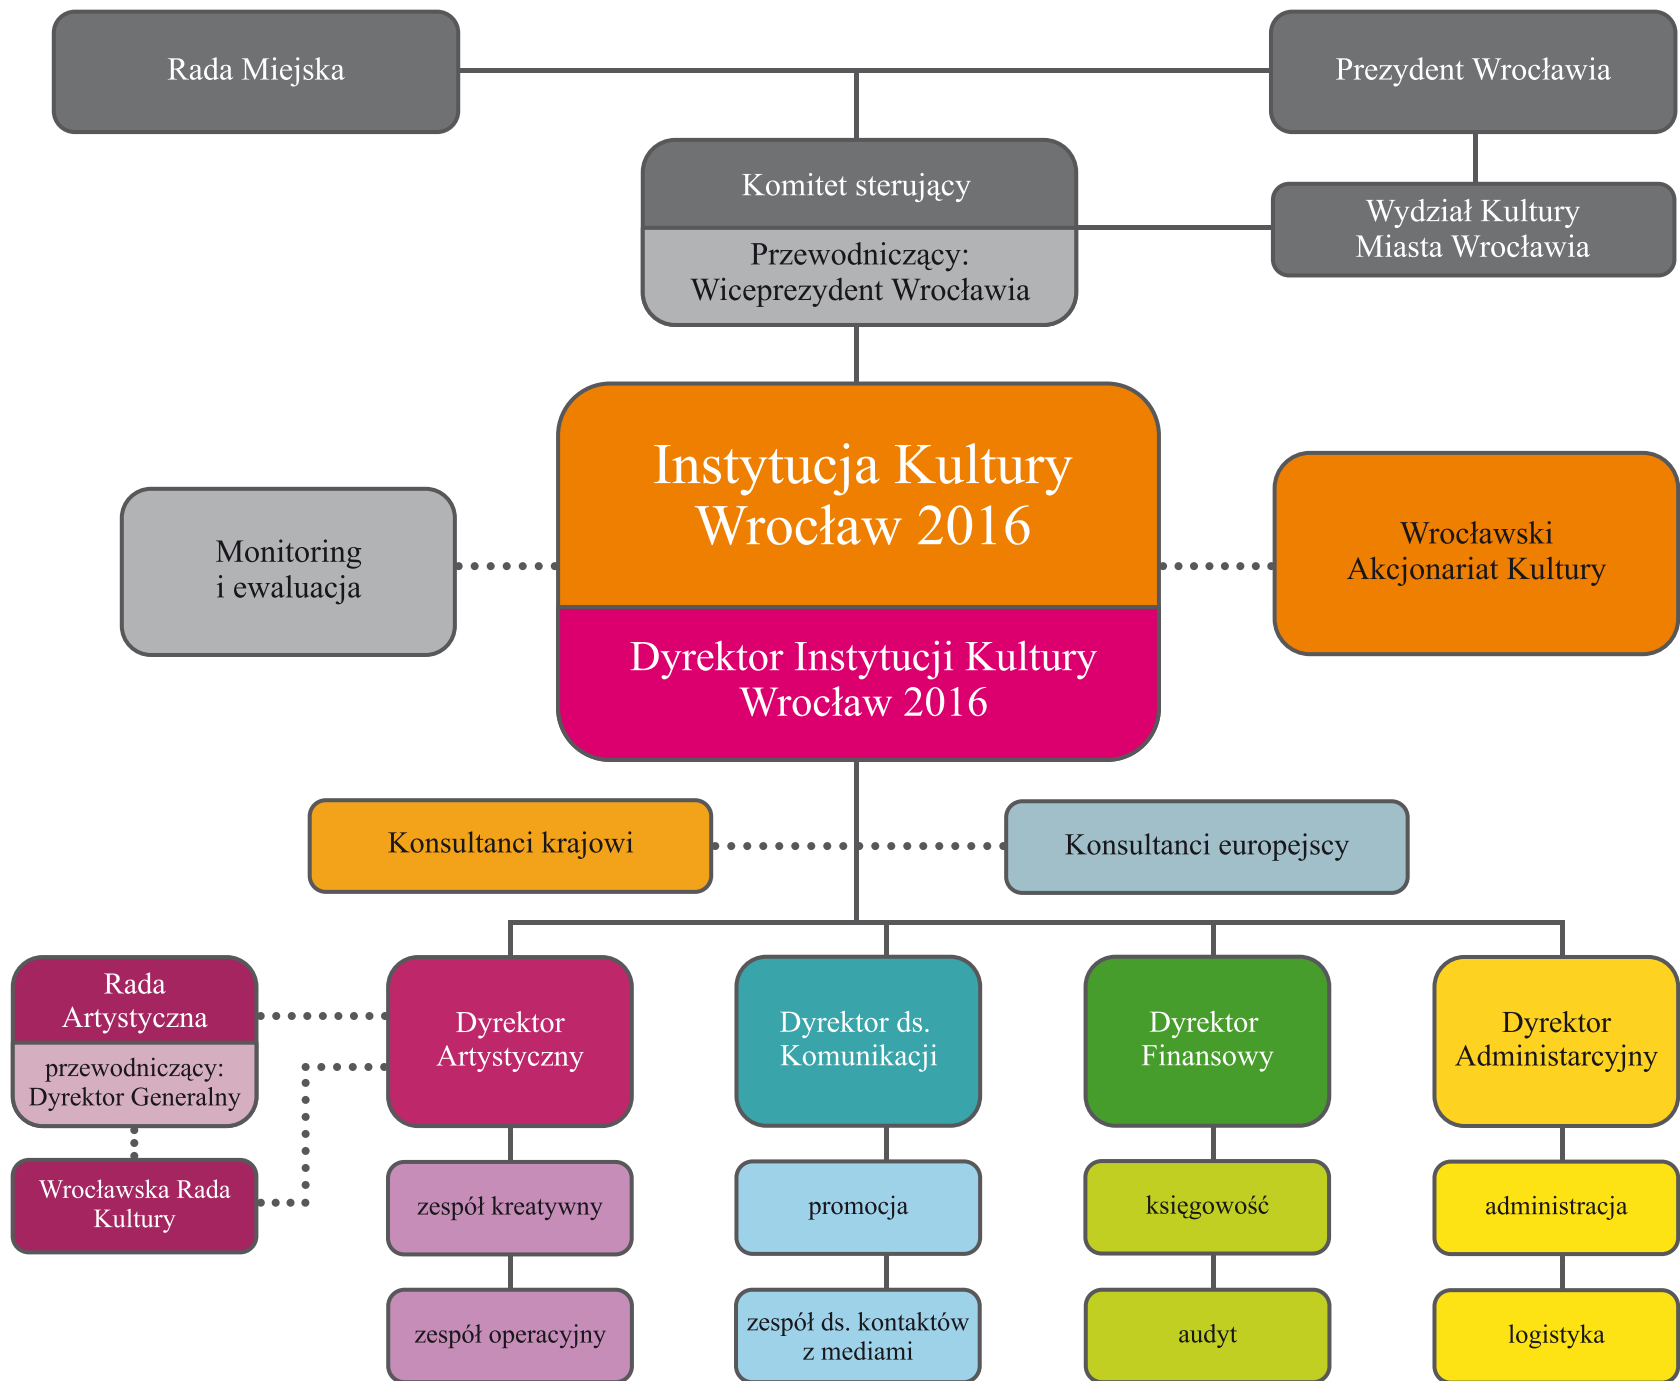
Rada Miejska

Prezydent Wrocławia

Komitet sterujący

Przewodniczący: Wiceprezydent Wrocławia

Wydział Kultury Miasta Wrocławia

Monitoring i ewaluacja

Instytucja Kultury Wrocław 2016

Dyrektor Instytucji Kultury Wrocław 2016

Wrocławski Akcjonariat Kultury

Konsultanci krajowi

Konsultanci europejscy

Rada Artystyczna

przewodniczący: Dyrektor Generalny

Wrocławska Rada Kultury

Dyrektor Artystyczny

zespół kreatywny

zespół operacyjny

Dyrektor ds. Komunikacji

promocja

zespół ds. kontaktów z mediami

Dyrektor Finansowy

księgowość

audyt

Dyrektor Administarcyjny

administracja

logistyka